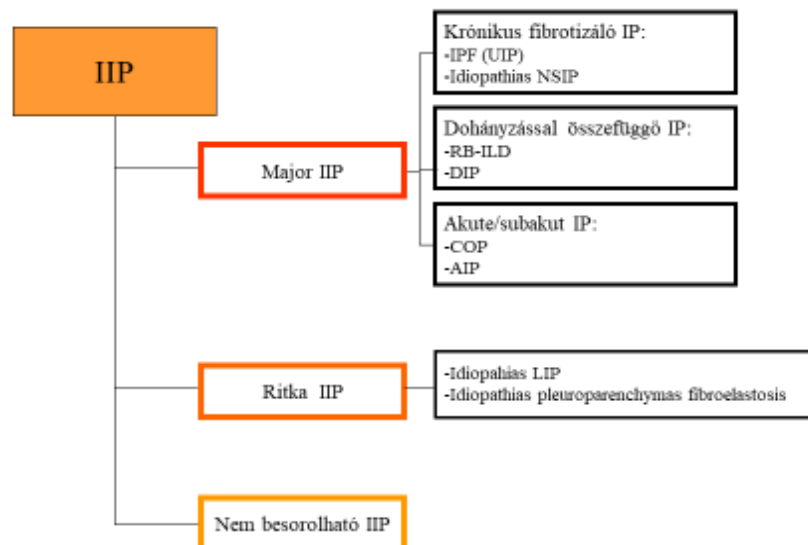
IIP

Major IIP

Krónikus fibrotizáló IP:
-IPF (UIP)
-Idiopathias NSIP

Dohányzással összefüggő IP:
-RB-ILD
-DIP

Akute/subakut IP:
-COP
-AIP

Ritka IIP

-Idiopahias LIP
-Idiopathias pleuroparenchymas fibroelastosis

Nem besorolható IIP